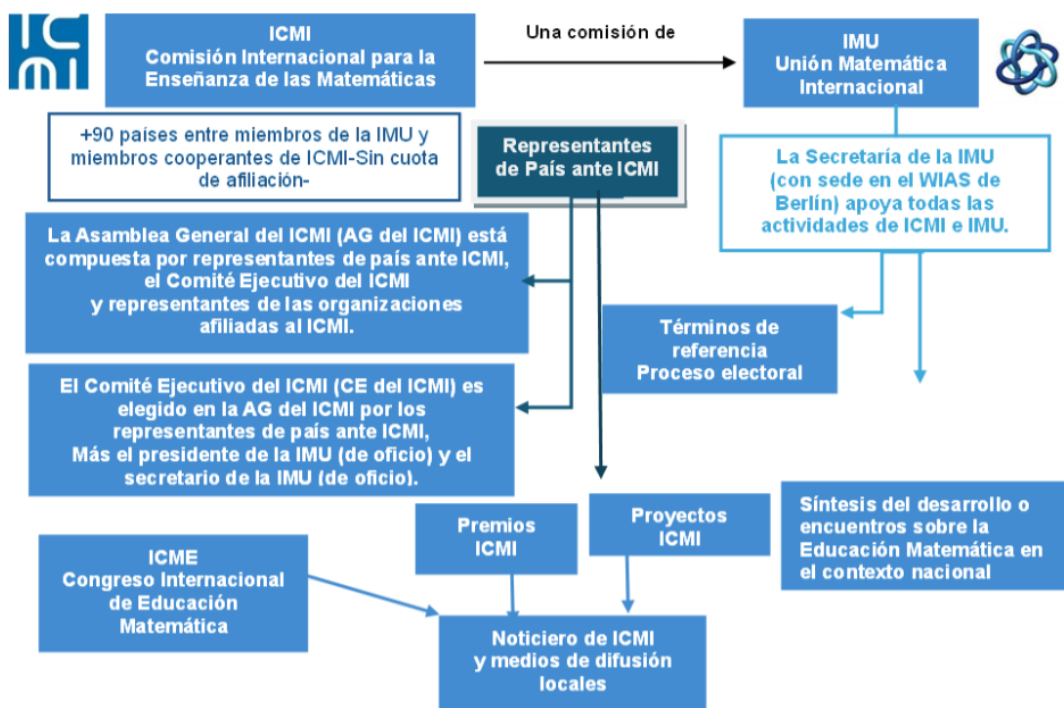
ICMI

ICMI
Comisión Internacional para la Enseñanza de las Matemáticas

Una comisión de

IMU
Unión Matemática Internacional

+90 países entre miembros de la IMU y miembros cooperantes de ICMI-Sin cuota de afiliación-

Representantes de País ante ICMI

La Secretaría de la IMU (con sede en el WIAS de Berlín) apoya todas las actividades de ICMI e IMU.

La Asamblea General del ICMI (AG del ICMI) está compuesta por representantes de país ante ICMI, el Comité Ejecutivo del ICMI y representantes de las organizaciones afiliadas al ICMI.

Términos de referencia
Proceso electoral

El Comité Ejecutivo del ICMI (CE del ICMI) es elegido en la AG del ICMI por los representantes de país ante ICMI, Más el presidente de la IMU (de oficio) y el secretario de la IMU (de oficio).

Premios ICMI

Proyectos ICMI

Síntesis del desarrollo o encuentros sobre la Educación Matemática en el contexto nacional

ICME
Congreso Internacional de Educación Matemática

Noticiero de ICMI y medios de difusión locales